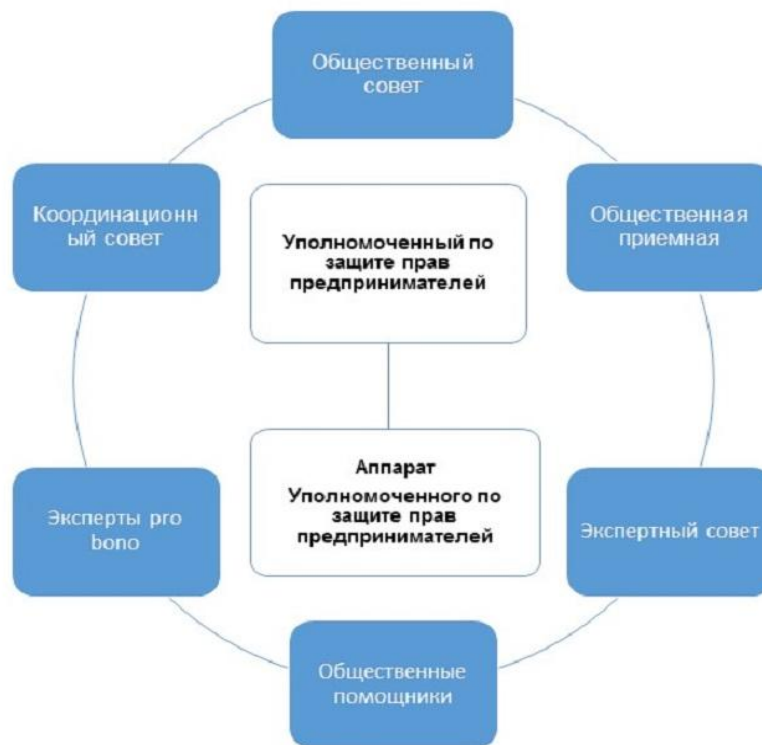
Общественный совет

Координационный совет

Уполномоченный по защите прав предпринимателей

Общественная приемная

Аппарат Уполномоченного по защите прав предпринимателей

Эксперты pro bono

Экспертный совет

Общественные помощники